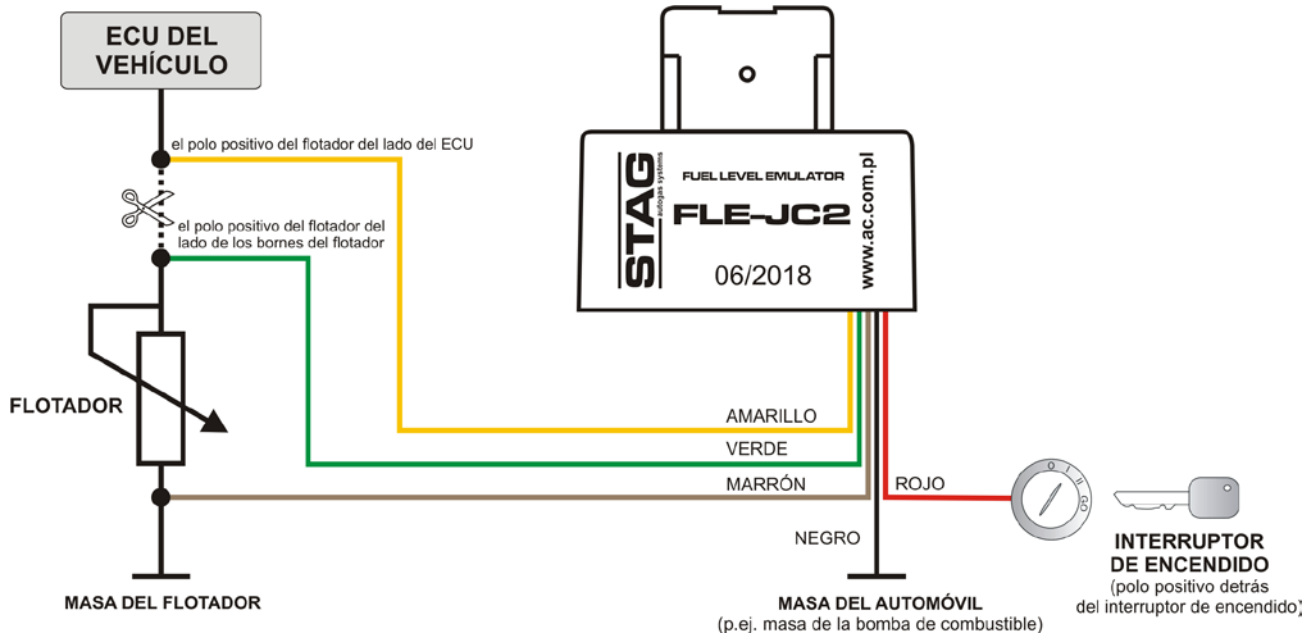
ECU DEL VEHÍCULO

el polo positivo del flotador del lado del ECU

el polo positivo del flotador del lado de los bornes del flotador

STAG autogas systems

FUEL LEVEL EMULATOR

FLE-JC2

06/2018

www.ac.com.pl

FLOTADOR

AMARILLO

VERDE

MARRÓN

ROJO

NEGRO

0 I II GO

INTERRUPTOR DE ENCENDIDO
(polo positivo detrás del interruptor de encendido)

MASA DEL FLOTADOR

MASA DEL AUTOMÓVIL
(p.ej. masa de la bomba de combustible)